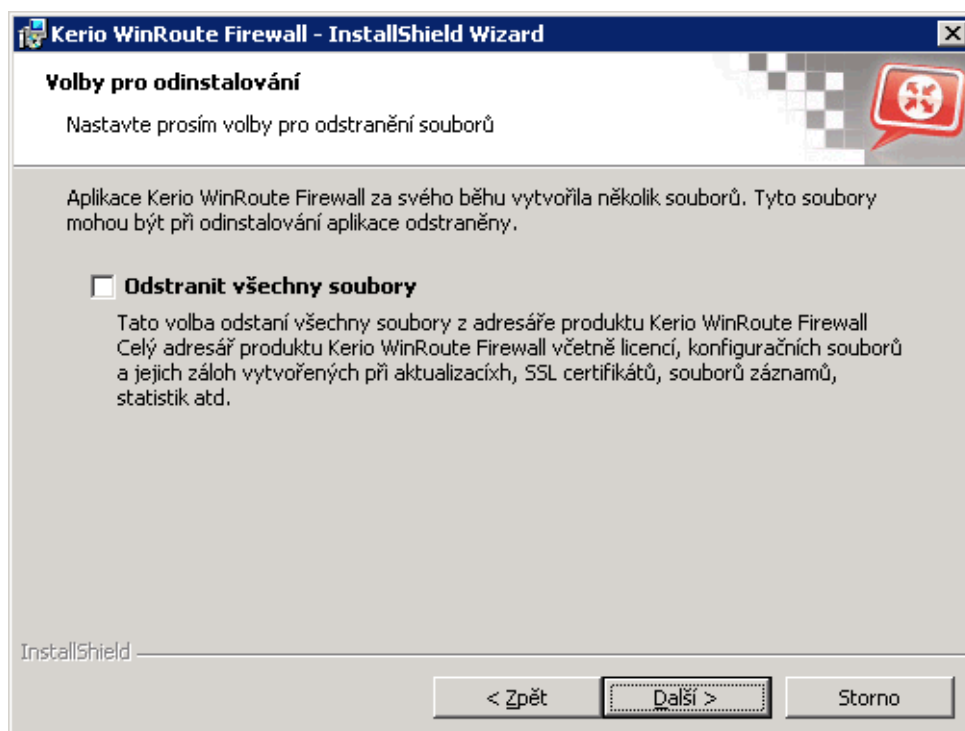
Kerio WinRoute Firewall - InstallShield Wizard

Volby pro odinstalování

Nastavte prosím volby pro odstranění souborů

Aplikace Kerio WinRoute Firewall za svého běhu vytvořila několik souborů. Tyto soubory mohou být při odinstalování aplikace odstraněny.

Odstranit všechny soubory

Tato volba odstaní všechny soubory z adresáře produktu Kerio WinRoute Firewall Celý adresář produktu Kerio WinRoute Firewall včetně licencí, konfiguračních souborů a jejich záloh vytvořených při aktualizacíxh, SSL certifikátů, souborů záznamů, statistik atd.

InstallShield

< Zpět

Další >

Storno